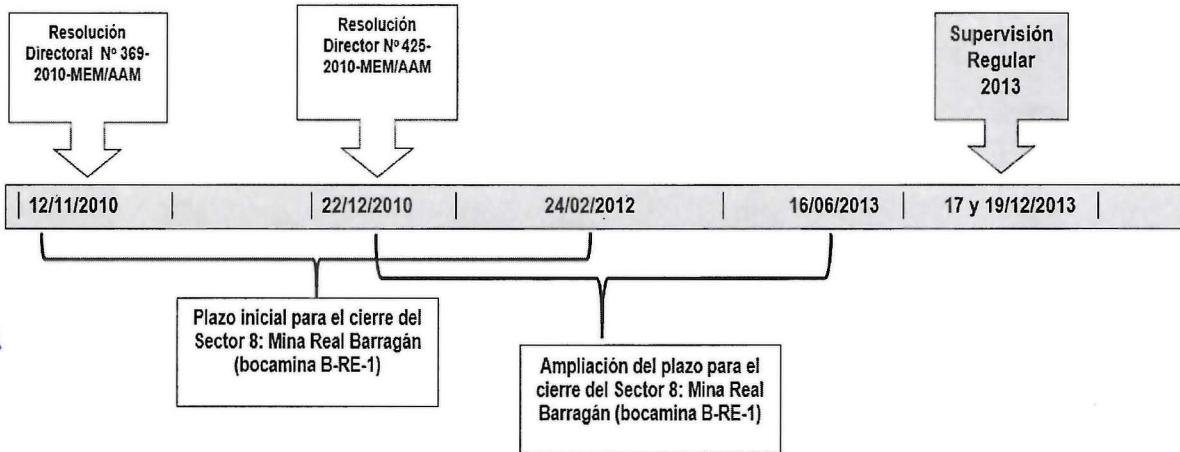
Resolución Directoral Nº 369-2010-MEM/AAM

Resolución Director Nº 425-2010-MEM/AAM

Supervisión Regular 2013

| 12/11/2010 | 22/12/2010 | 24/02/2012 | 16/06/2013 | 17 y 19/12/2013 |

Plazo inicial para el cierre del Sector 8: Mina Real Barragán (bocamina B-RE-1)

Ampliación del plazo para el cierre del Sector 8: Mina Real Barragán (bocamina B-RE-1)